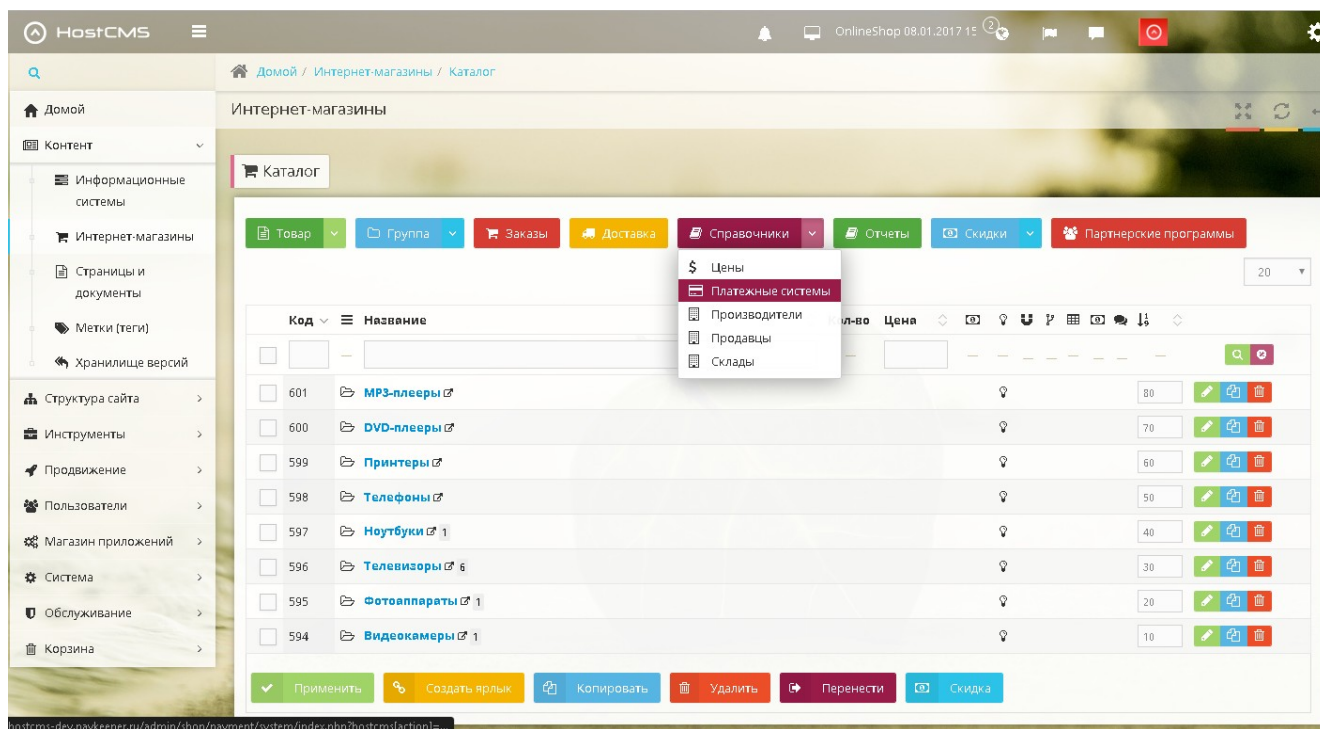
HostCMS

OnlineShop 08.01.2017 15 2

Домой

Контент

Информационные системы

Интернет-магазины

Страницы и документы

Метки (теги)

Хранилище версий

Структура сайта

Инструменты

Продвижение

Пользователи

Магазин приложений

Система

Обслуживание

Корзина

Домой / Интернет-магазины / Каталог

Интернет-магазины

Каталог

Товар | Группа | Заказы | Доставка | Справочники | Отчеты | Скидки | Партнерские программы

$ Цены
Платежные системы
Производители
Продавцы
Склады

20

| | Код | Название | Кол-во | Цена | |
|---|---|---|---|---|---|
| | 601 | MP3-плееры | | | 80 |
| | 600 | DVD-плееры | | | 70 |
| | 599 | Принтеры | | | 60 |
| | 598 | Телефоны | | | 50 |
| | 597 | Ноутбуки 1 | | | 40 |
| | 596 | Телевизоры 6 | | | 30 |
| | 595 | Фотоаппараты 1 | | | 20 |
| | 594 | Видеокамеры 1 | | | 10 |

Применить | Создать ярлык | Копировать | Удалить | Перенести | Скидка

hostcms-dev.paykeeper.ru/admin/shop/payment/system/index.php?hostcms[action]=...